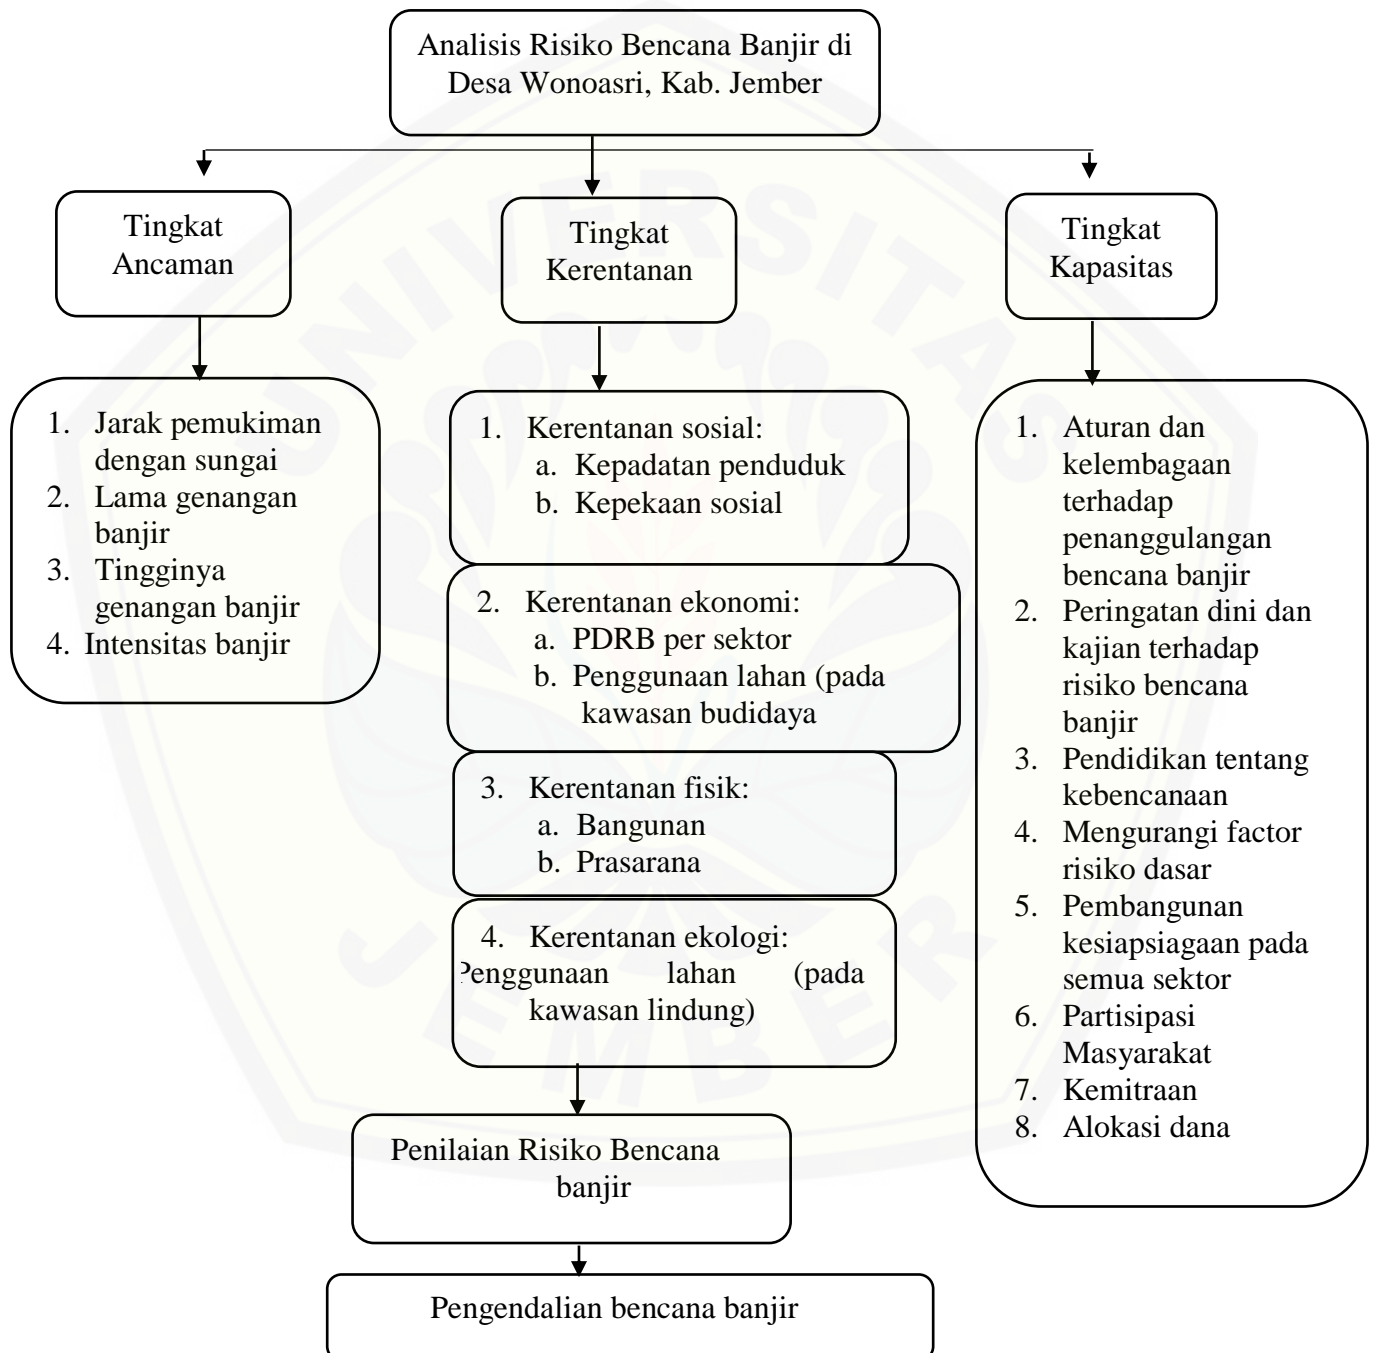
Analisis Risiko Bencana Banjir di Desa Wonoasri, Kab. Jember

Tingkat Ancaman

Tingkat Kerentanan

Tingkat Kapasitas

1. Jarak pemukiman dengan sungai
2. Lama genangan banjir
3. Tingginya genangan banjir
4. Intensitas banjir

1. Kerentanan sosial:
a. Kepadatan penduduk
b. Kepekaan sosial

2. Kerentanan ekonomi:
a. PDRB per sektor
b. Penggunaan lahan (pada kawasan budidaya

3. Kerentanan fisik:
a. Bangunan
b. Prasarana

4. Kerentanan ekologi:
Penggunaan lahan (pada kawasan lindung)

1. Aturan dan kelembagaan terhadap penanggulangan bencana banjir
2. Peringatan dini dan kajian terhadap risiko bencana banjir
3. Pendidikan tentang kebencanaan
4. Mengurangi factor risiko dasar
5. Pembangunan kesiapsiagaan pada semua sektor
6. Partisipasi Masyarakat
7. Kemitraan
8. Alokasi dana

Penilaian Risiko Bencana banjir

Pengendalian bencana banjir